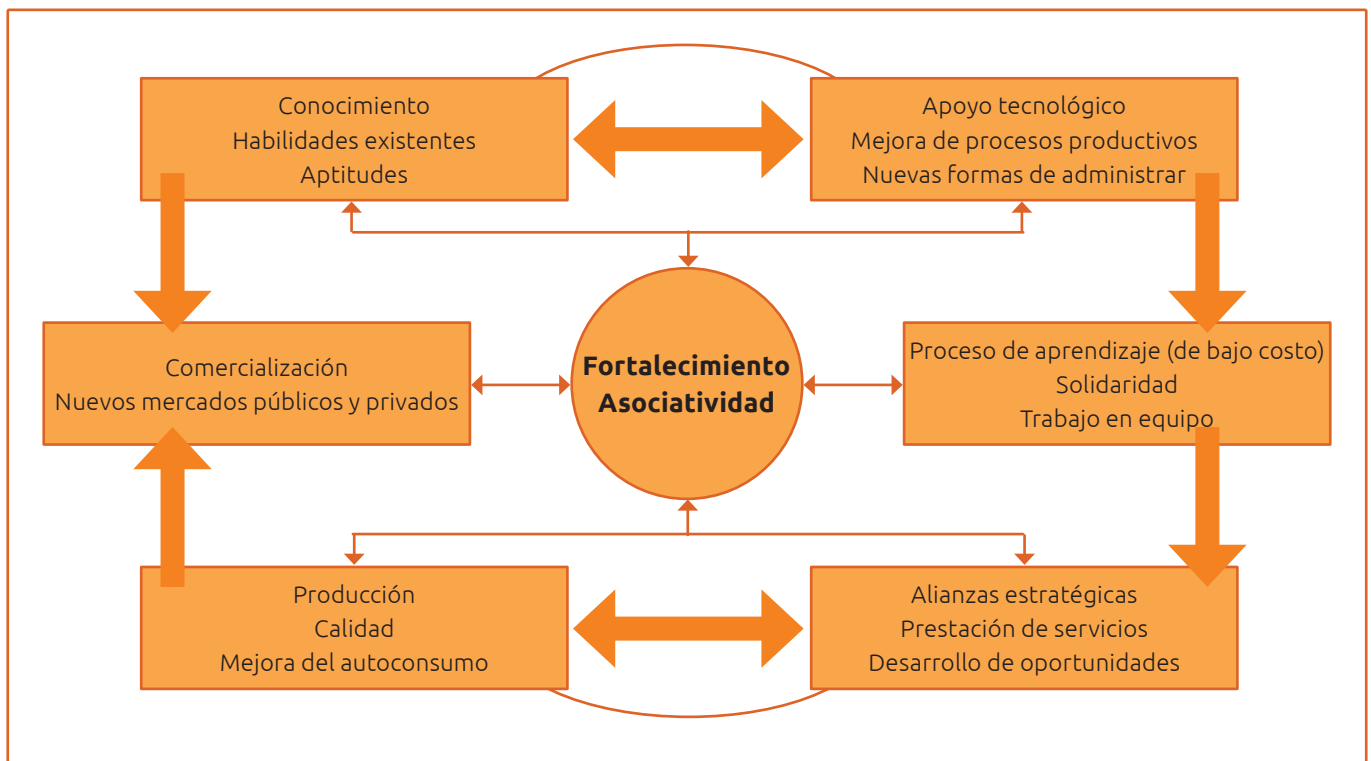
Conocimiento
Habilidades existentes
Aptitudes

Apoyo tecnológico
Mejora de procesos productivos
Nuevas formas de administrar

Comercialización
Nuevos mercados públicos y privados

Fortalecimiento
Asociatividad

Proceso de aprendizaje (de bajo costo)
Solidaridad
Trabajo en equipo

Producción
Calidad
Mejora del autoconsumo

Alianzas estratégicas
Prestación de servicios
Desarrollo de oportunidades